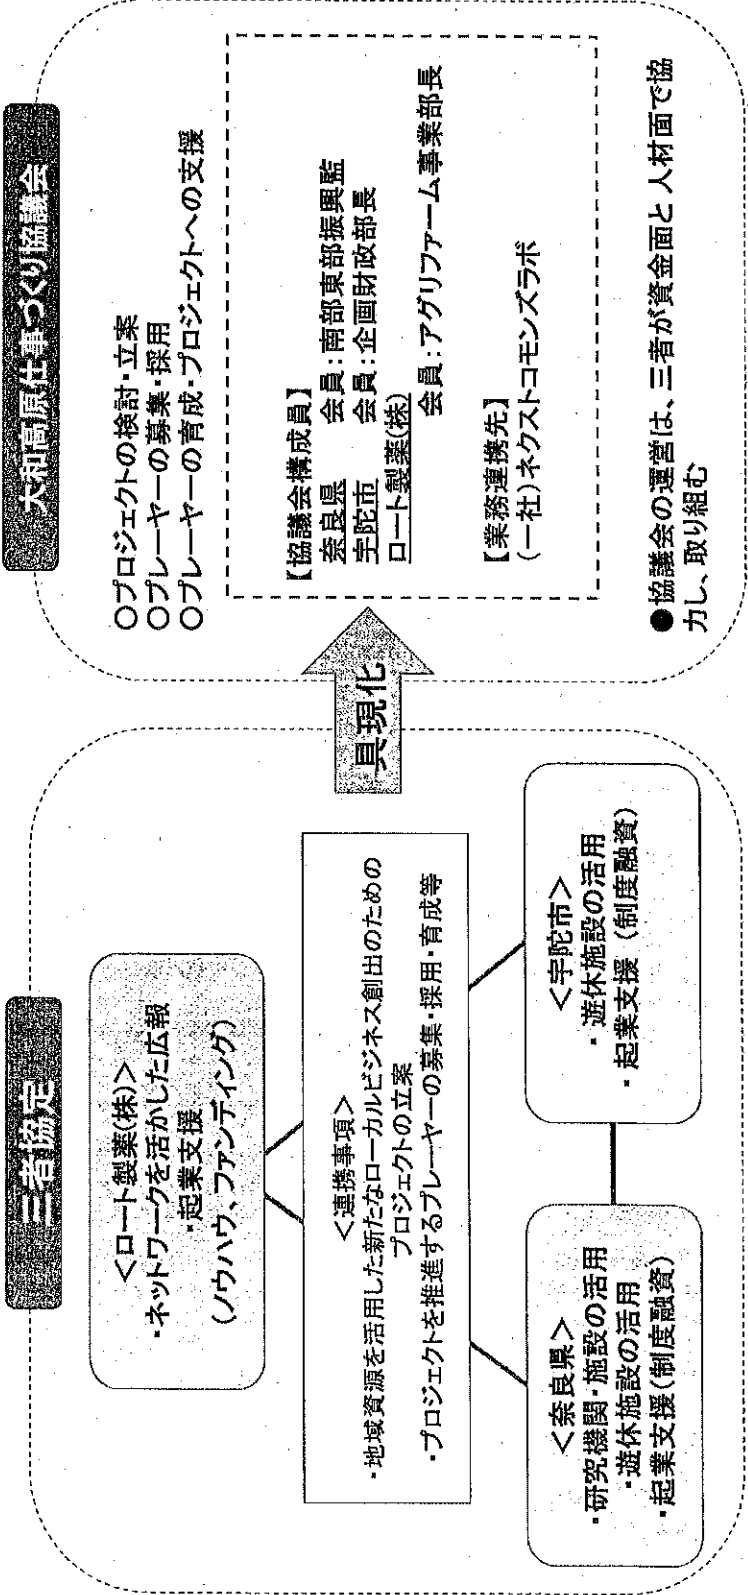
三者協定

<ロート製薬(株)>
・ネットワークを活かした広報
・起業支援
(ノウハウ、ファンディング)

<連携事項>
・地域資源を活用した新たなローカルビジネス創出のためのプロジェクトの立案
・プロジェクトを推進するプレーヤーの募集・採用・育成等

<奈良県>
・研究機関・施設の活用
・遊休施設の活用
・起業支援(制度融資)

<宇陀市>
・遊休施設の活用
・起業支援(制度融資)

具現化

大和高原仕事づくり協議会

○プロジェクトの検討・立案
○プレーヤーの募集・採用
○プレーヤーの育成・プロジェクトへの支援

【協議会構成員】
奈良県 会員:南部東部振興監
宇陀市 会員:企画財政部長
ロート製薬(株) 会員:アグリファーム事業部長

【業務連携先】
(一社)ネクストコモンズラボ

●協議会の運営は、三者が資金面と人材面で協力し、取り組む